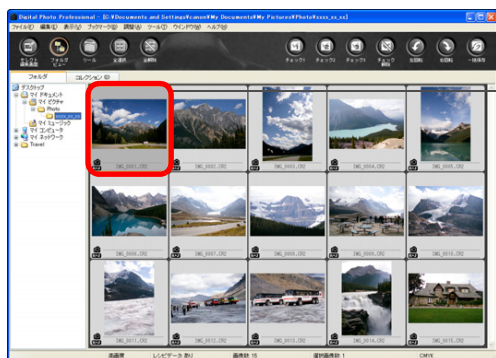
Digital Photo Professional - [C:¥Documents and Settings¥canon¥My Documents¥My Pictures¥Photo¥xxxx_xx_xx]

ファイル(F) 編集(E) 表示(V) ブックマーク(B) 調整(A) ツール(T) ウィンドウ(W) ヘルプ(H)

セレクト編集画面 フォルダビュー ツール 全選択 全解除 チェック1 チェック2 チェック3 チェック解除 左回転 右回転 一括保存

フォルダ コレクション(0)

デスクトップ
マイ ドキュメント
マイ ピクチャ
Photo
xxxx_xx_xx
マイ ミュージック
マイ コンピュータ
マイ ネットワーク
Travel

IMG_0001.CR2 IMG_0002.CR2 IMG_0003.CR2 IMG_0004.CR2 IMG_0005.CR2
IMG_0006.CR2 IMG_0007.CR2 IMG_0008.CR2 IMG_0009.CR2 IMG_0010.CR2
IMG_0011.CR2 IMG_0012.CR2 IMG_0013.CR2 IMG_0014.CR2 IMG_0015.CR2

画面等 レシピデータ あり 画像数:15 選択画像数:1 CMYK